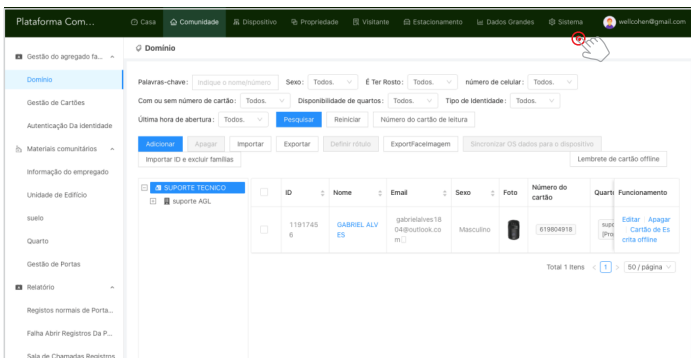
Plataforma Com...
Casa
Comunidade
Dispositivo
Propriedade
Visitante
Estacionamento
Dados Grandes
Sistema
wellcohen@gmail.com

Gestão do agregado fa...
Domínio
Gestão de Cartões
Autenticação Da identidade
Materiais comunitários
Informação do empregado
Unidade de Edifício
suelo
Quarto
Gestão de Portas
Relatório
Registos normais de Porta...
Falha Abrir Registos Da P...
Sala de Chamadas Registros

Domínio

Palavras-chave: Indique o nome/número
Sexo: Todos.
É Ter Rosto: Todos.
número de celular: Todos.
Com ou sem número de cartão: Todos.
Disponibilidade de quartos: Todos.
Tipo de Identidade: Todos.
Última hora de abertura: Todos.
Pesquisar
Reiniciar
Número do cartão de leitura

Adicionar
Apagar
Importar
Exportar
Definir rótulo
ExportFaceImagem
Sincronizar OS dados para o dispositivo
Importar ID e excluir famílias
Lembrete de cartão offline

SUPORTE TECNICO
suporte AGL

| | ID | Nome | Email | Sexo | Foto | Número do cartão | Quarto | Funcionamento |
|---|---|---|---|---|---|---|---|---|
| | 11817456 | GABRIEL ALVES | gabrielalves1804@outlook.com | Masculino | | 619804918 | sup (Pro | Editar Apagar Cartão de Escrita offline |

Total 1 itens
1
50 / página